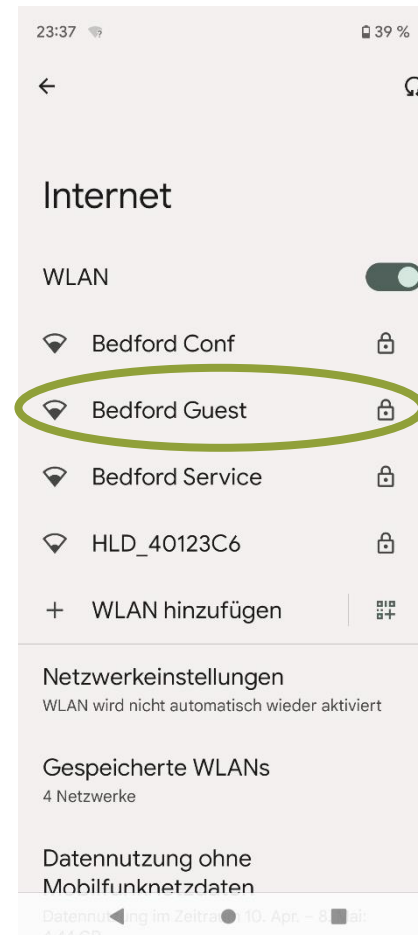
23:37

39 %

Internet

WLAN

Bedford Conf

Bedford Guest

Bedford Service

HLD_40123C6

+ WLAN hinzufügen

Netzwerkeinstellungen
WLAN wird nicht automatisch wieder aktiviert

Gespeicherte WLANs
4 Netzwerke

Datennutzung ohne Mobilfunknetzdaten
Datennutzung im Zeitra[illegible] 10. Apr. – 8. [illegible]ai: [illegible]